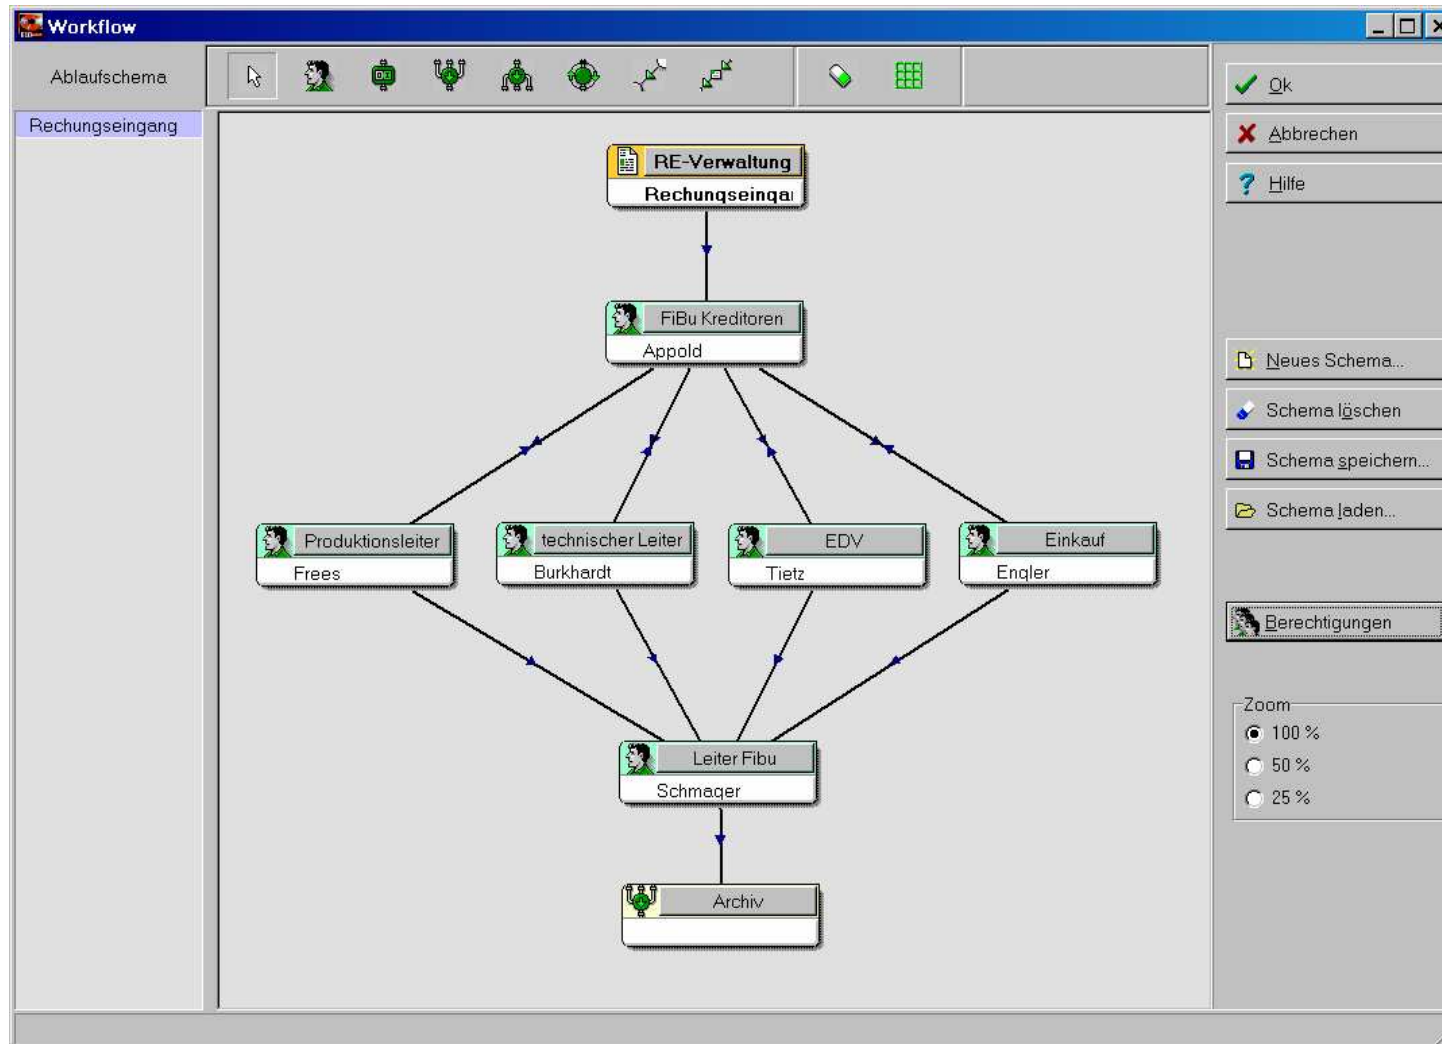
Workflow

Ablaufschema

Rechungseingang

RE-Verwaltung
Rechungseinga

FiBu Kreditoren
Appold

Produktionsleiter
Frees

technischer Leiter
Burkhardt

EDV
Tietz

Einkauf
Engler

Leiter Fibu
Schmager

Archiv

Ok

Abbrechen

Hilfe

Neues Schema...

Schema löschen

Schema speichern...

Schema laden...

Berechtigungen

Zoom
100 %
50 %
25 %